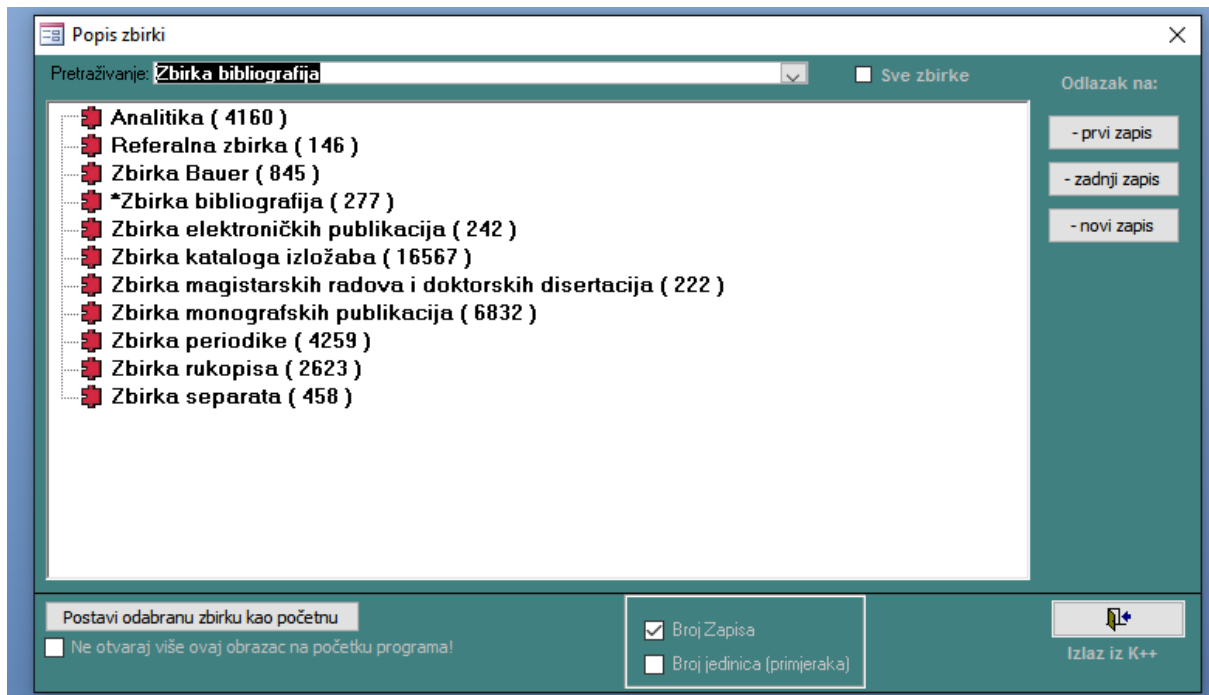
Popis zbirki

Pretraživanje: Zbirka bibliografija

Sve zbirke

Odlazak na:

- prvi zapis

- zadnji zapis

- novi zapis

Analitika ( 4160 )
Referalna zbirka ( 146 )
Zbirka Bauer ( 845 )
*Zbirka bibliografija ( 277 )
Zbirka elektroničkih publikacija ( 242 )
Zbirka kataloga izložaba ( 16567 )
Zbirka magistarskih radova i doktorskih disertacija ( 222 )
Zbirka monografskih publikacija ( 6832 )
Zbirka periodike ( 4259 )
Zbirka rukopisa ( 2623 )
Zbirka separata ( 458 )

Postavi odabranu zbirku kao početnu

Ne otvaraj više ovaj obrazac na početku programa!

Broj Zapisa

Broj jedinica (primjeraka)

Izlaz iz K++